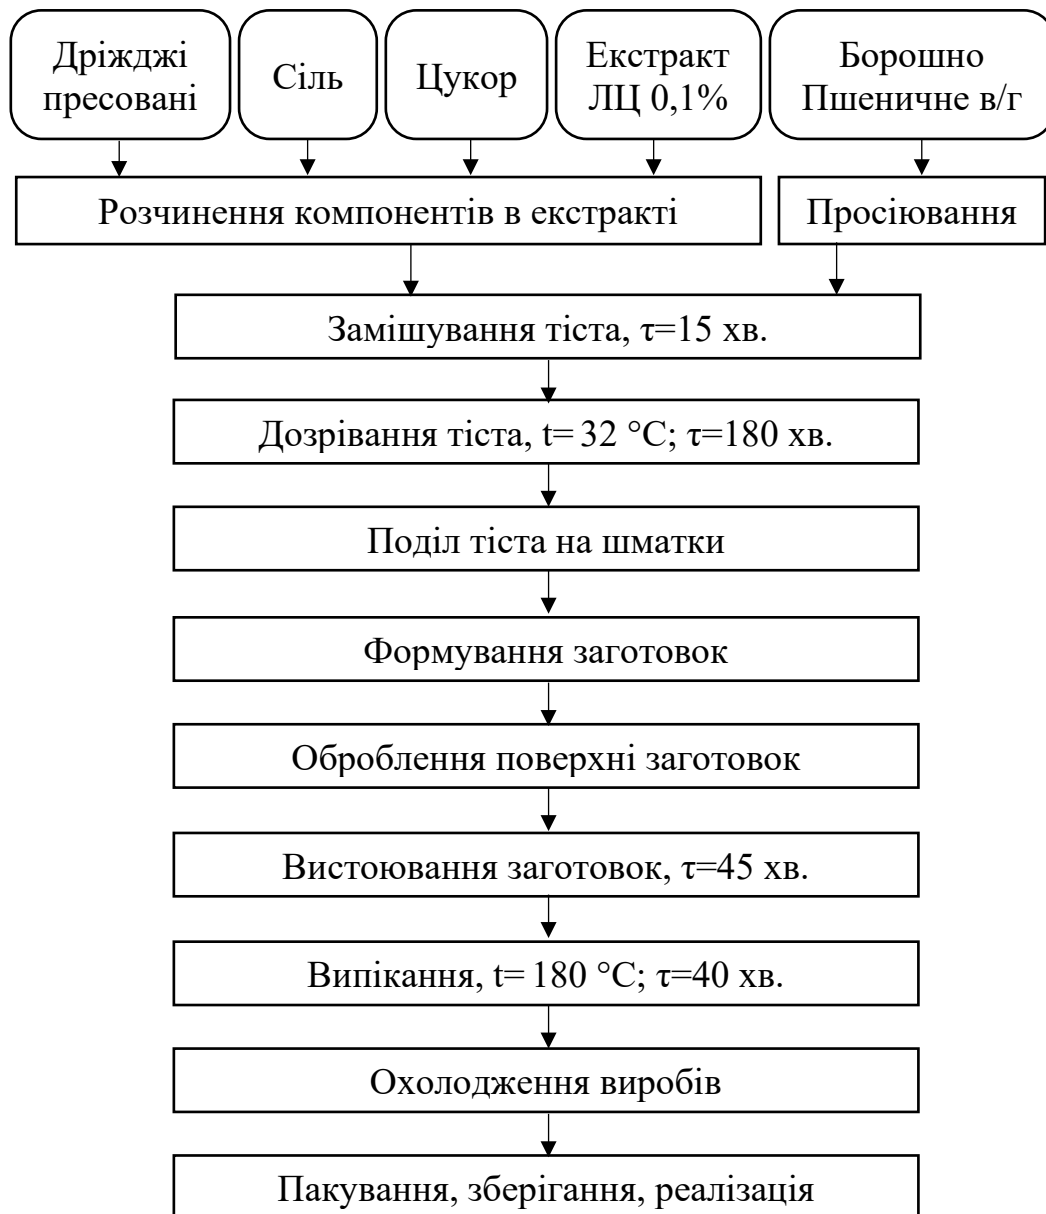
Дріжджі пресовані

Сіль

Цукор

Екстракт ЛЦ 0,1%

Борошно Пшеничне в/г

Розчинення компонентів в екстракті

Просіювання

Замішування тіста, $\tau$=15 хв.

Дозрівання тіста, t= 32 °C; $\tau$=180 хв.

Поділ тіста на шматки

Формування заготовок

Оброблення поверхні заготовок

Вистоювання заготовок, $\tau$=45 хв.

Випікання, t= 180 °C; $\tau$=40 хв.

Охолодження виробів

Пакування, зберігання, реалізація